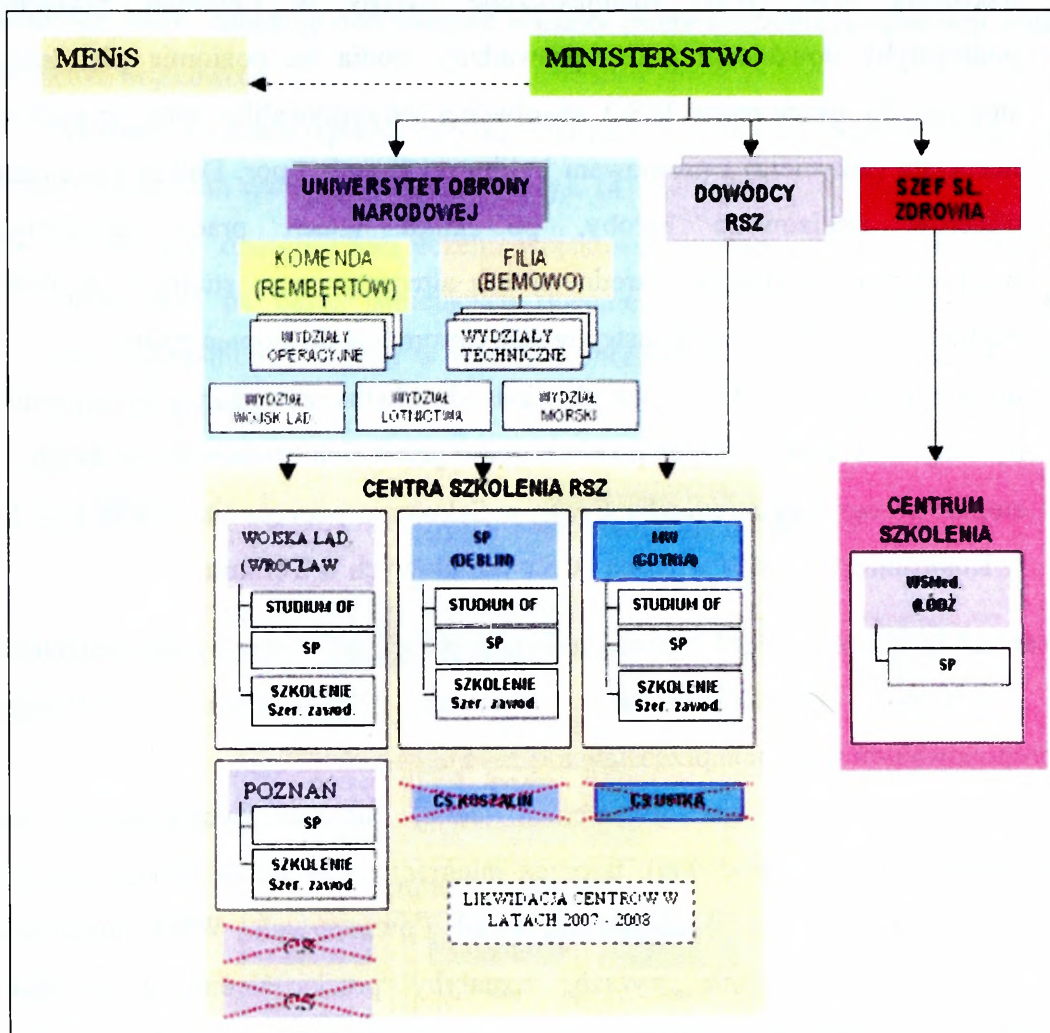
MENiS

MINISTERSTWO

UNIWERSYTET OBRONY NARODOWEJ

DOWÓDCY RSZ

SZEF SŁ. ZDROWIA

KOMENDA (REMBERTÓW)

FILIA (BEMOWO)

WYDZIAŁY OPERACYJNE

WYDZIAŁY TECHNICZNE

WYDZIAŁ WOJSK LĄD

WYDZIAŁ LOTNICTWA

WYDZIAŁ MORSKI

CENTRA SZKOLENIA RSZ

WOJSKA LĄD. (WROCŁAW)

STUDIUM OF

SP

SZKOLENIE Szer. zawod.

SP (DĘBLIN)

STUDIUM OF

SP

SZKOLENIE Szer. zawod.

MW (GDYNIA)

STUDIUM OF

SP

SZKOLENIE Szer. zawod.

CENTRUM SZKOLENIA

WSMed. ŁÓDŹ

SP

POZNAŃ

SP

SZKOLENIE Szer. zawod.

CS KOSZALIN

CS USTKA

LIKWIDACJA CENTRÓW W LATACH 2007 - 2008

CS

CS